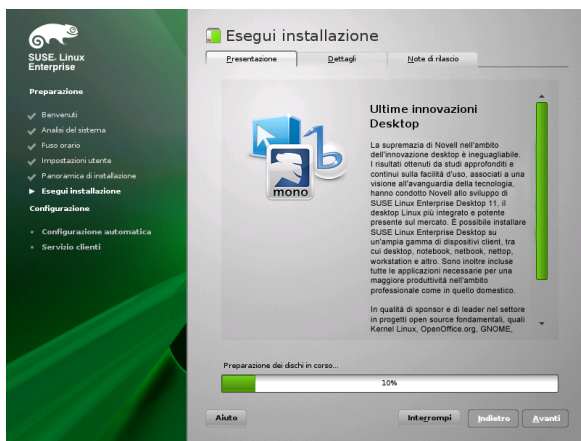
SUSE. Linux Enterprise

Preparazione

Benvenuti
Analisi del sistema
Fuso orario
Impostazioni utente
Panoramica di installazione
Esegui installazione

Configurazione

Configurazione automatica
Servizio clienti

Esegui installazione

Presentazione | Dettagli | Note di rilascio

mono

Ultime innovazioni Desktop

La supremazia di Novell nell'ambito dell'innovazione desktop è ineguagliabile. I risultati ottenuti da studi approfonditi e continui sulla facilità d'uso, associati a una visione all'avanguardia della tecnologia, hanno condotto Novell allo sviluppo di SUSE Linux Enterprise Desktop 11, il desktop Linux più integrato e potente presente sul mercato. È possibile installare SUSE Linux Enterprise Desktop su un'ampia gamma di dispositivi client, tra cui desktop, notebook, netbook, nettop, workstation e altro. Sono inoltre incluse tutte le applicazioni necessarie per una maggiore produttività nell'ambito professionale come in quello domestico.

In qualità di sponsor e di leader nel settore in progetti open source fondamentali, quali Kernel Linux, OpenOffice.org, GNOME,

Preparazione dei dischi in corso...

10%

Aiuto | Interrompi | Indietro | Avanti